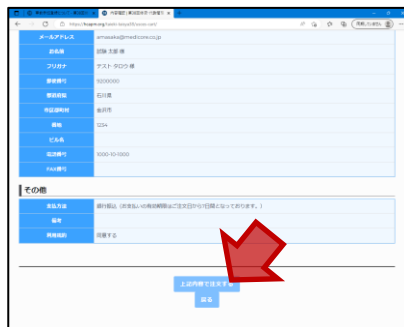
https://kuam.ng/wb-tayoli/ooon-w/

| メールアドレス | amasaka@medicore.co.jp |
|---|---|
| お名前 | 試験 太郎 様 |
| フリガナ | テスト タロウ 様 |
| 郵便番号 | 1000000 |
| 都道府県 | 石川県 |
| 市区郡町村 | 金沢市 |
| 番地 | 1234 |
| ビル名 | |
| 電話番号 | 1000-10-10000 |
| FAX番号 | |

その他

| 支払方法 | 銀行振込（お支払いの有効期限はご注文日から1日間となっております。） |
|---|---|
| 備考 | |
| 同意確認 | 同意する |

上記内容で注文する

戻る